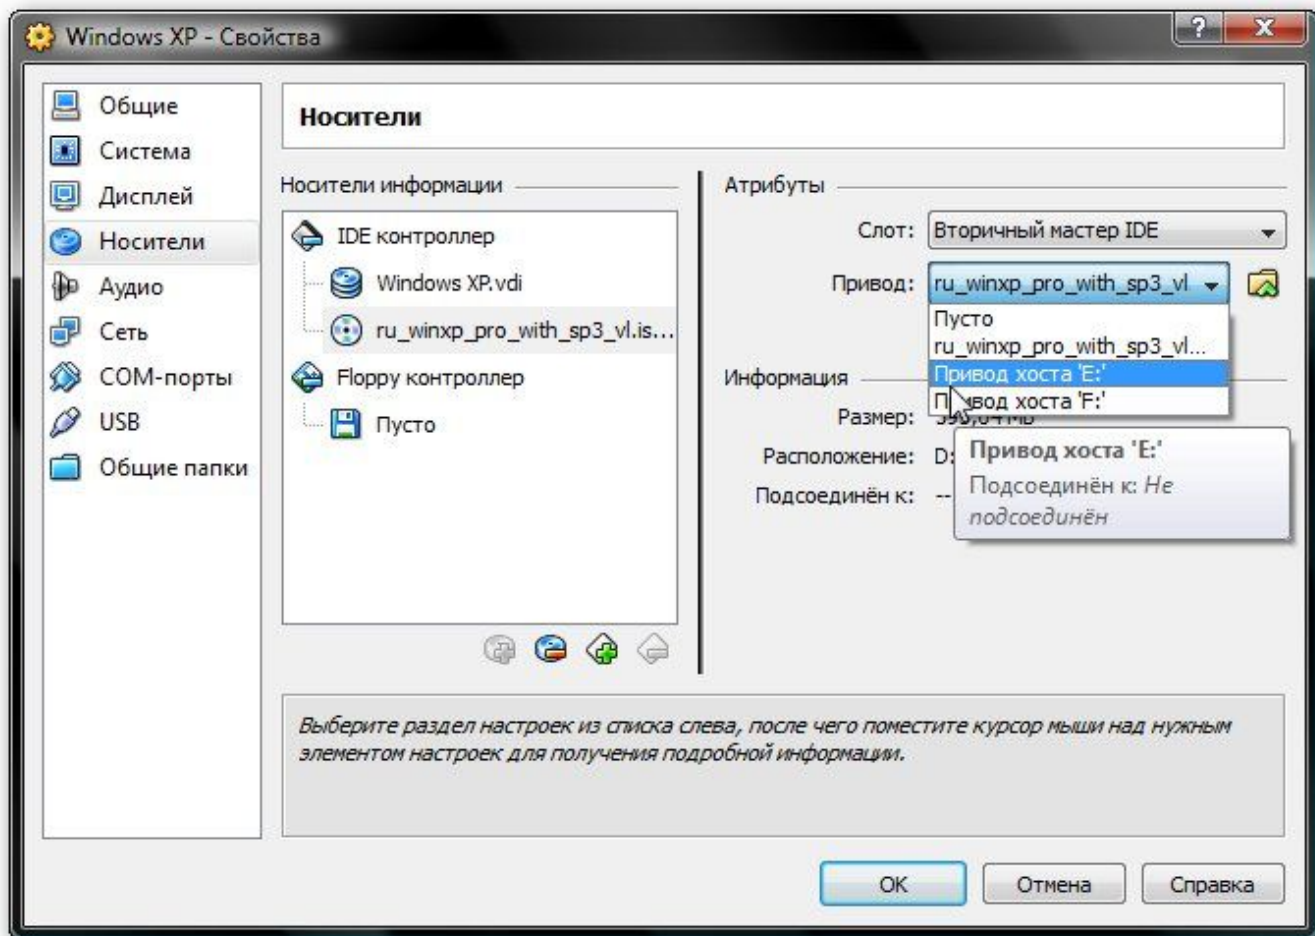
Windows XP - Свойства

?
X

Общие
Система
Дисплей
Носители
Аудио
Сеть
COM-порты
USB
Общие папки

Носители

Носители информации

IDE контроллер
Windows XP.vdi
ru_winxp_pro_with_sp3_vl.is...
Floppy контроллер
Пусто

Атрибуты

Слот: Вторичный мастер IDE

Привод: ru_winxp_pro_with_sp3_vl

Пусто
ru_winxp_pro_with_sp3_vl...
Привод хоста 'E:'
Привод хоста 'F:'

Информация

Размер: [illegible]

Расположение: D:

Подсоединён к: --

Привод хоста 'E:'
Подсоединён к: Не подсоединён

Выберите раздел настроек из списка слева, после чего поместите курсор мыши над нужным элементом настроек для получения подробной информации.

OK
Отмена
Справка